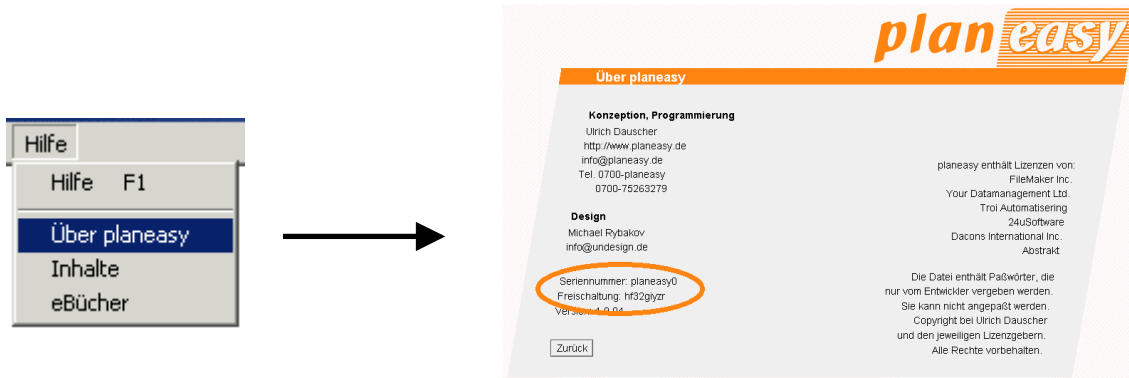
Hilfe

Hilfe F1

Über planeasy

Inhalte

eBücher

plan easy

Über planeasy

Konzeption, Programmierung

Ulrich Dauscher
http://www.planeasy.de
info@planeasy.de
Tel. 0700-planeasy
0700-75263279

Design

Michael Rybakov
info@undesign.de

Seriennummer: planeasy0
Freischaltung: hf32giyzr
Version: 1.0.04

Zurück

planeasy enthält Lizenzen von:
FileMaker Inc.
Your Datamanagement Ltd.
Troi Automatisering
24uSoftware
Dacons International Inc.
Abstrakt

Die Datei enthält Paßwörter, die nur vom Entwickler vergeben werden. Sie kann nicht angepaßt werden. Copyright bei Ulrich Dauscher und den jeweiligen Lizenzgebern. Alle Rechte vorbehalten.